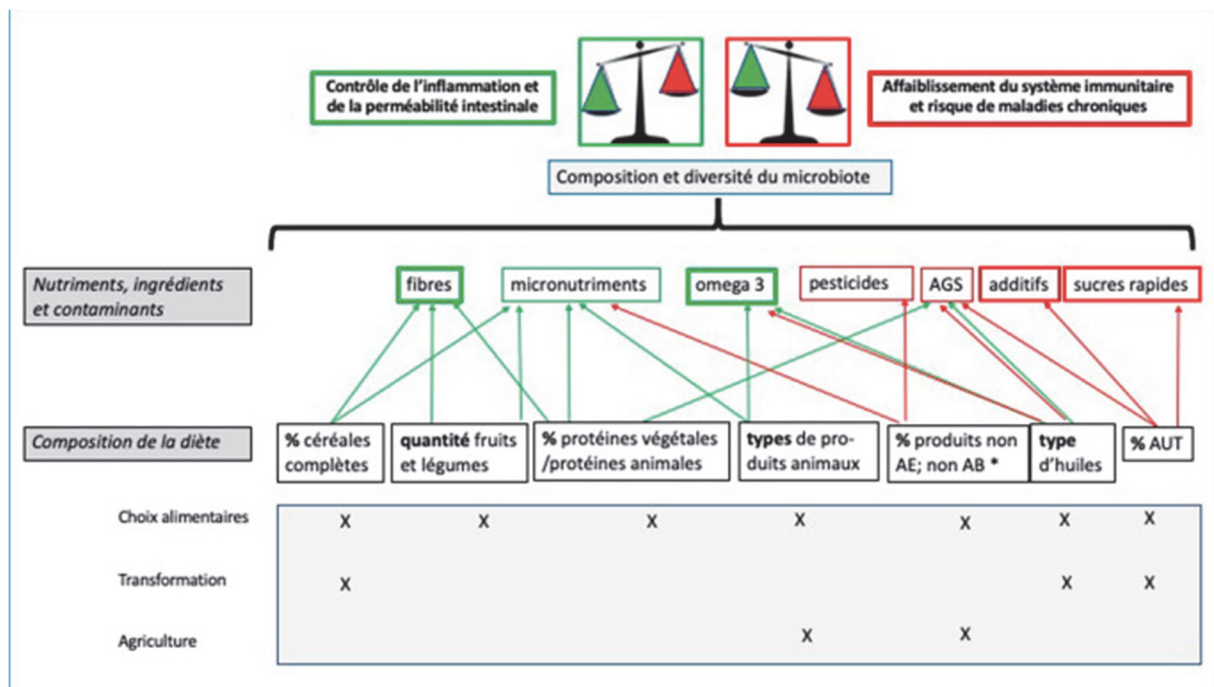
Contrôle de l'inflammation et de la perméabilité intestinale

Affaiblissement du système immunitaire et risque de maladies chroniques

Composition et diversité du microbiote

Nutriments, ingrédients et contaminants

fibres

micronutriments

omega 3

pesticides

AGS

additifs

sucres rapides

Composition de la diète

% céréales complètes

quantité fruits et légumes

% protéines végétales /protéines animales

types de produits animaux

% produits non AE; non AB *

type d'huiles

% AUT

| | | | | | | | |
|---|---|---|---|---|---|---|---|
| Choix alimentaires | X | X | X | X | X | X | X |
| Transformation | X | | | | | X | X |
| Agriculture | | | | X | X | | |